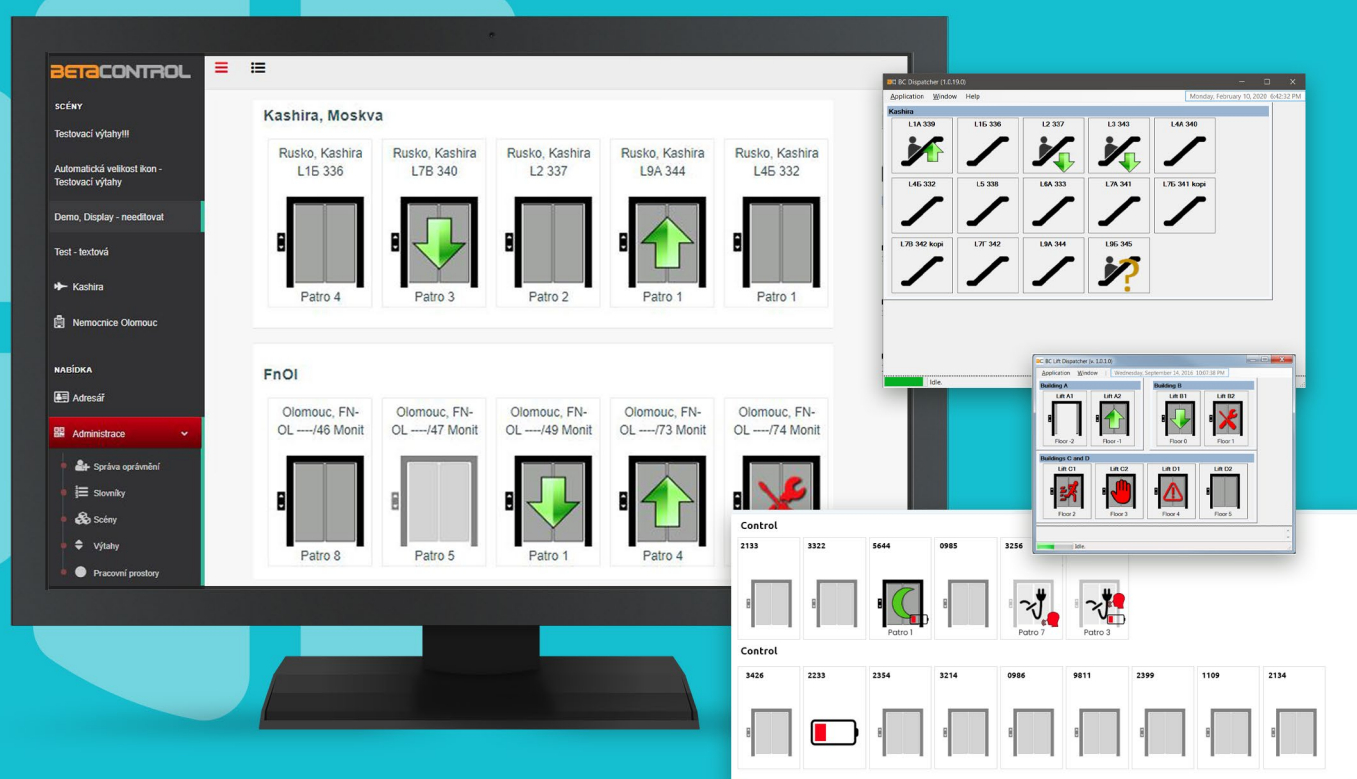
BETACONTROL

SCÉNY
Testovací výtahy!!!
Automatická velikost ikon - Testovací výtahy
Demo, Display - needitovat
Test - textová
Kashira
Nemocnice Olomouc

NABÍDKA
Adresář
Administrace
Správa oprávnění
Slovníky
Scény
Výtahy
Pracovní prostory

Kashira, Moskva

Rusko, Kashira L1Б 336
Patro 4
Rusko, Kashira L7B 340
Patro 3
Rusko, Kashira L2 337
Patro 2
Rusko, Kashira L9A 344
Patro 1
Rusko, Kashira L4Б 332
Patro 1

FnOl

Olomouc, FN-OL ----/46 Monit
Patro 8
Olomouc, FN-OL ----/47 Monit
Patro 5
Olomouc, FN-OL ----/49 Monit
Patro 1
Olomouc, FN-OL ----/73 Monit
Patro 4
Olomouc, FN-OL ----/74 Monit

BC Dispatcher (1.0.19.0)
Application Window Help
Monday, February 10, 2020 6:42:32 PM
Kashira
L1A 339
L1Б 336
L2 337
L3 343
L4A 340
L4Б 332
L5 338
L6A 333
L7A 341
L7Б 341 kopi
L7B 342 kopi
L7Г 342
L9A 344
L9Б 345
Idle.

BC Lift Dispatcher (v. 1.0.1.0)
Application Window
Wednesday, September 14, 2016 10:07:38 PM
Building A
Lift A1
Lift A2
Floor -2
Floor -1
Building B
Lift B1
Lift B2
Floor 0
Floor 1
Buildings C and D
Lift C1
Lift C2
Lift D1
Lift D2
Floor 2
Floor 3
Floor 4
Floor 5
Idle.

Control
2133
3322
5644
0985
3256
Patro 1
Patro 7
Patro 3

Control
3426
2233
2354
3214
0986
9811
2399
1109
2134